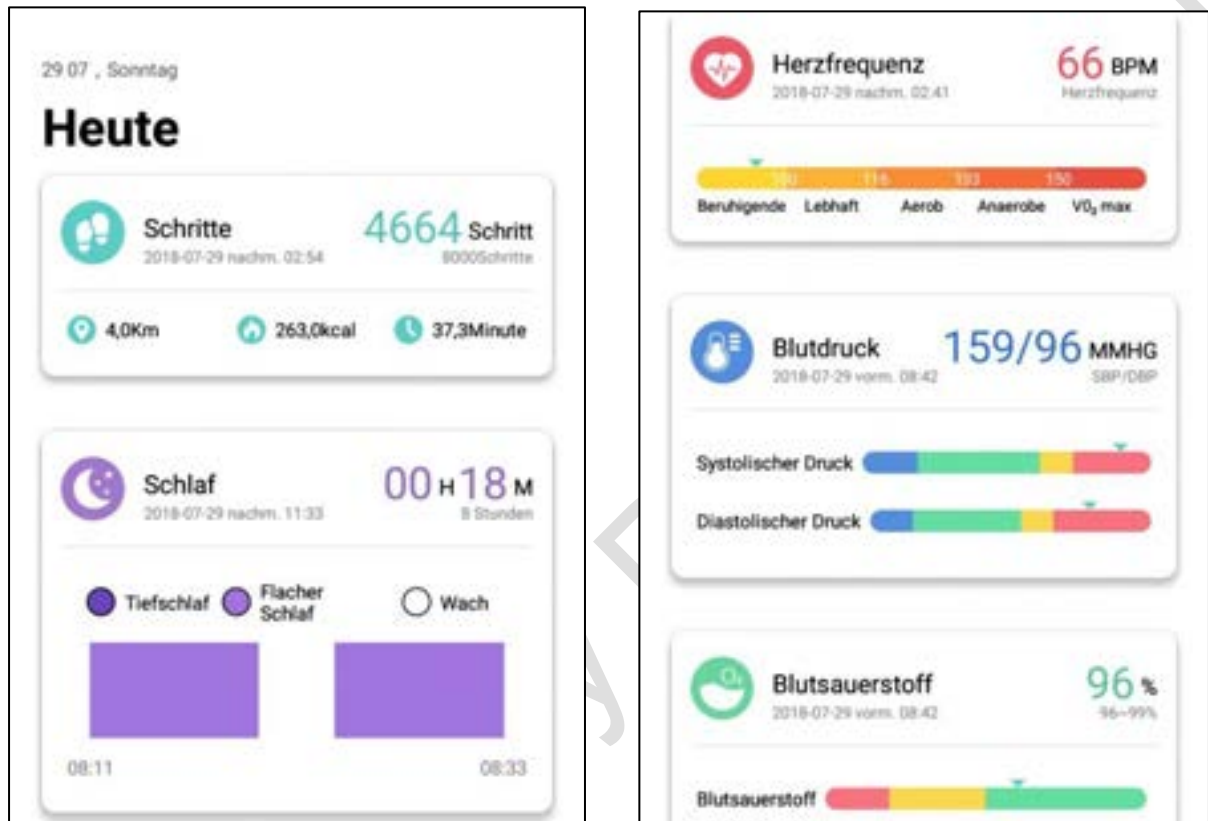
29 07 , Sonntag

Heute

Schritte
2018-07-29 nachm. 02:54
4664 Schritt
8000Schritte

4,0Km
263,0kcal
37,3Minute

Schlaf
2018-07-29 nachm. 11:33
00 H 18 M
8 Stunden

Tiefschlaf
Flacher Schlaf
Wach

08:11
08:33

Herzfrequenz
2018-07-29 nachm. 02:41
66 BPM
Herzfrequenz

100
115
133
150

Beruhigende
Lebhaft
Aerob
Anaerobe
$VO_2$ max

Blutdruck
2018-07-29 vorm. 08:42
159/96 MMHG
SBP/DBP

Systolischer Druck
Diastolischer Druck

Blutsauerstoff
2018-07-29 vorm. 08:42
96 %
96~99%

Blutsauerstoff